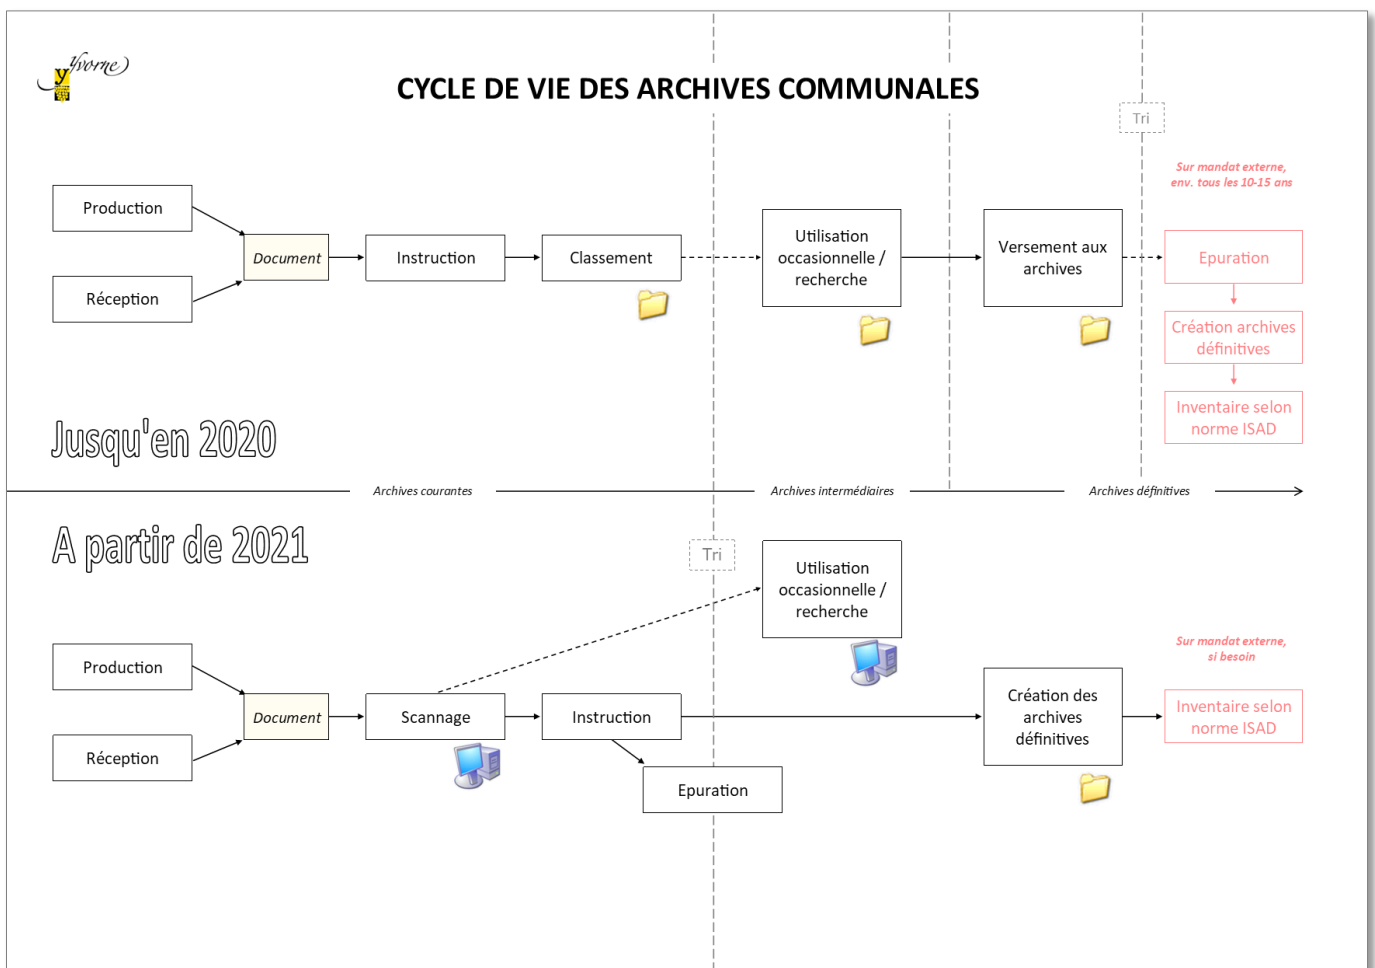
Yvorne

CYCLE DE VIE DES ARCHIVES COMMUNALES

Tri

Sur mandat externe, env. tous les 10-15 ans

Production

Réception

Document

Instruction

Classement

Utilisation occasionnelle / recherche

Versement aux archives

Epuration

Création archives définitives

Inventaire selon norme ISAD

Jusqu'en 2020

Archives courantes

Archives intermédiaires

Archives définitives

A partir de 2021

Tri

Utilisation occasionnelle / recherche

Sur mandat externe, si besoin

Production

Réception

Document

Scannage

Instruction

Création des archives définitives

Inventaire selon norme ISAD

Epuration